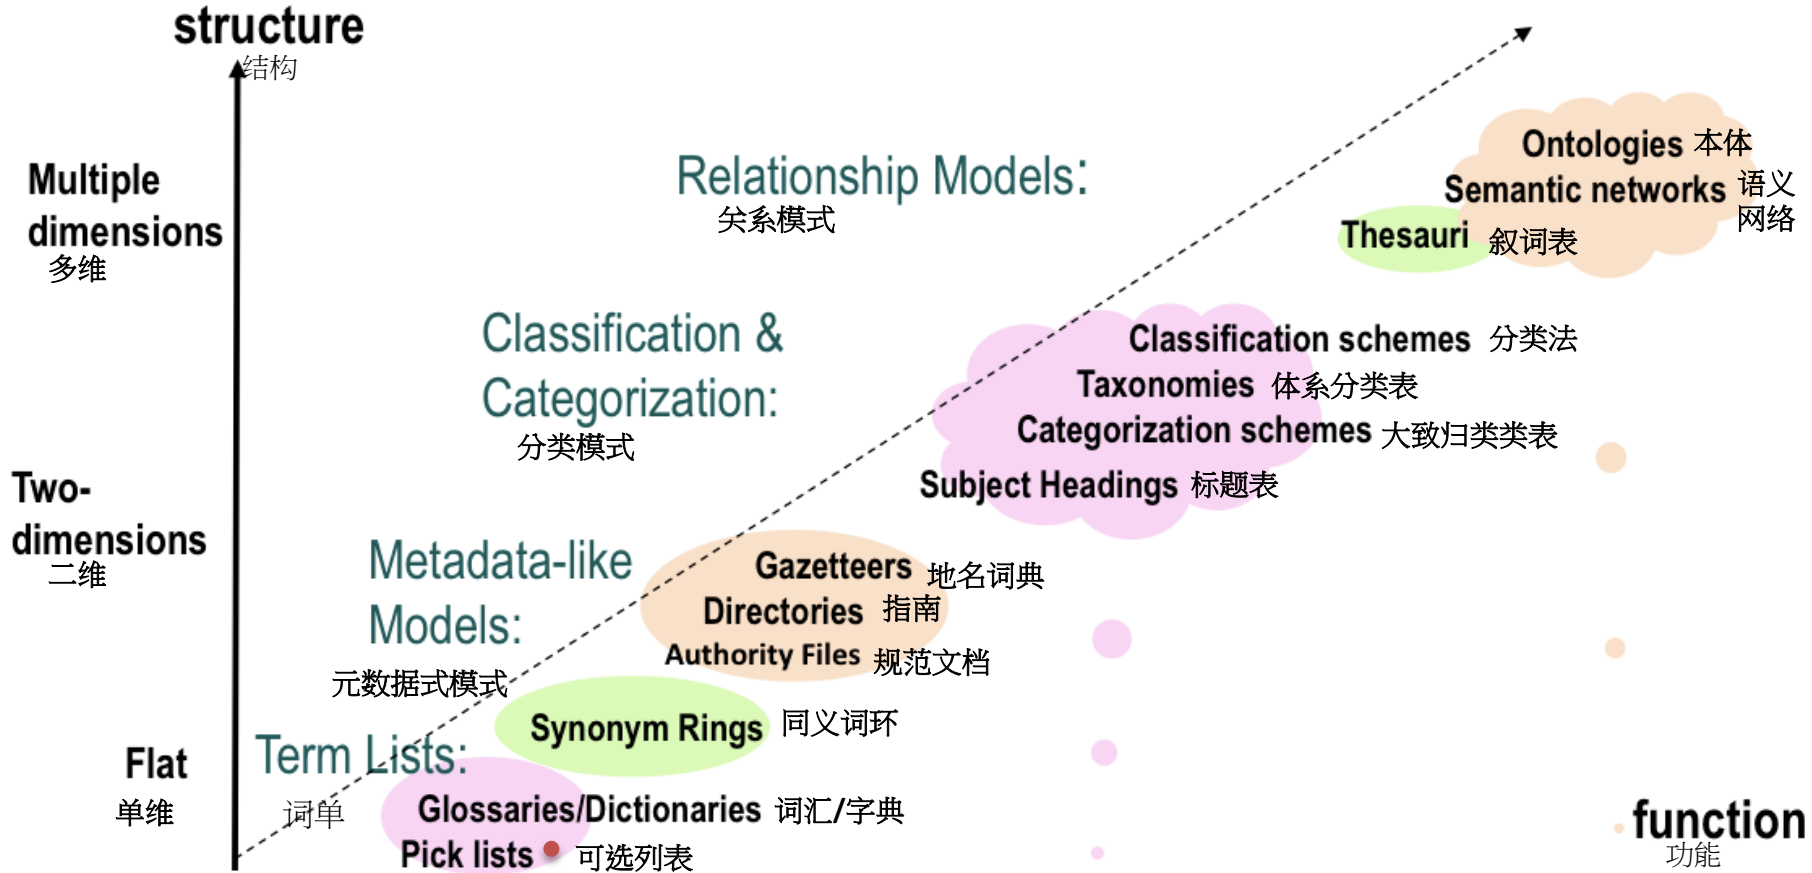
structure
结构

Multiple dimensions
多维

Two-dimensions
二维

Flat
单维

Relationship Models:
关系模式

Ontologies 本体
Semantic networks 语义网络
Thesauri 叙词表

Classification & Categorization:
分类模式

Classification schemes 分类法
Taxonomies 体系分类表
Categorization schemes 大致归类类表
Subject Headings 标题表

Metadata-like Models:
元数据式模式

Gazetteers 地名词典
Directories 指南
Authority Files 规范文档

Synonym Rings 同义词环

Term Lists:
词单

Glossaries/Dictionaries 词汇/字典
Pick lists 可选列表

function
功能